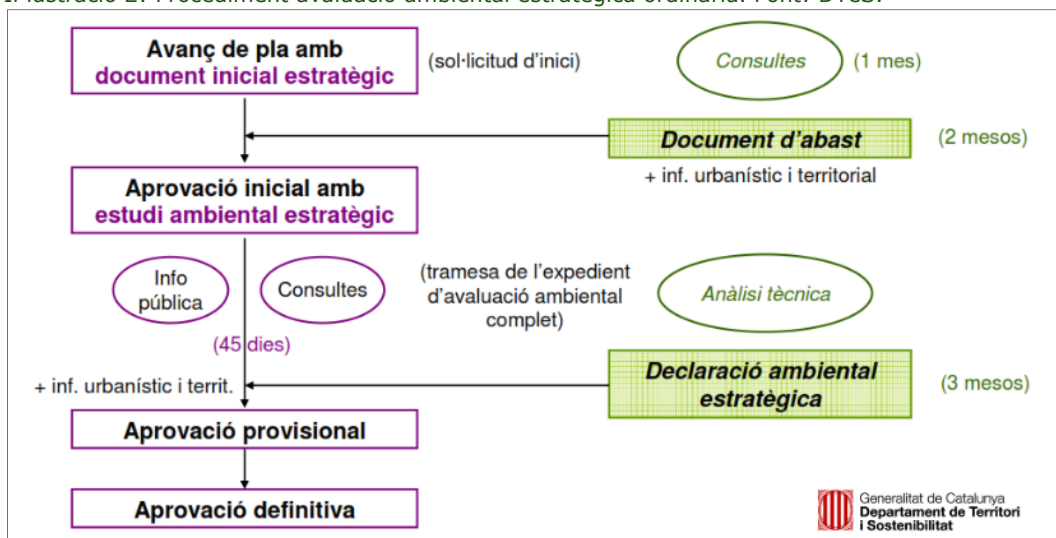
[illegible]

Avanç de pla amb document inicial estratègic

(sol·licitud d'inici)

Consultes

(1 mes)

Document d'abast

(2 mesos)

+ inf. urbanístic i territorial

Aprovació inicial amb estudi ambiental estratègic

Info pública

Consultes

(tramesa de l'expedient d'avaluació ambiental complet)

Anàlisi tècnica

(45 dies)

+ inf. urbanístic i territ.

Declaració ambiental estratègica

(3 mesos)

Aprovació provisional

Aprovació definitiva

Generalitat de Catalunya
Departament de Territori i Sostenibilitat